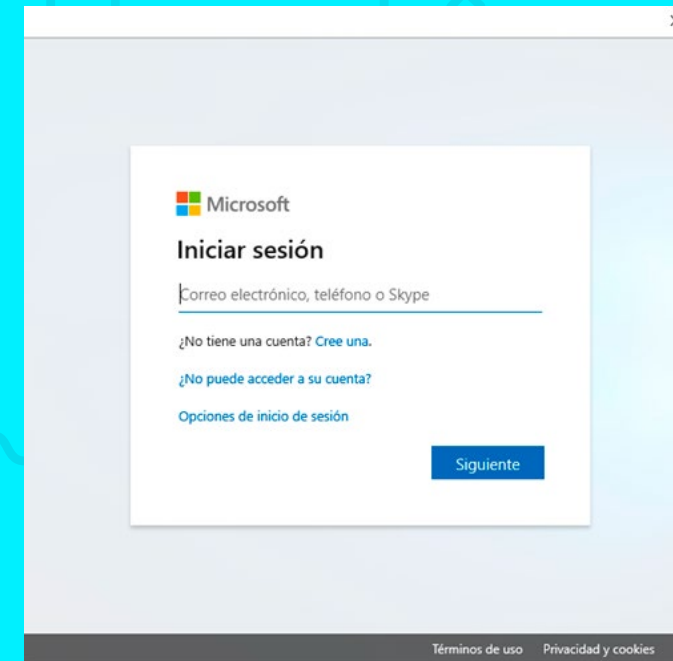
Microsoft

Iniciar sesión

Correo electrónico, teléfono o Skype

¿No tiene una cuenta? Cree una.

¿No puede acceder a su cuenta?

Opciones de inicio de sesión

Siguiente

Términos de uso Privacidad y cookies